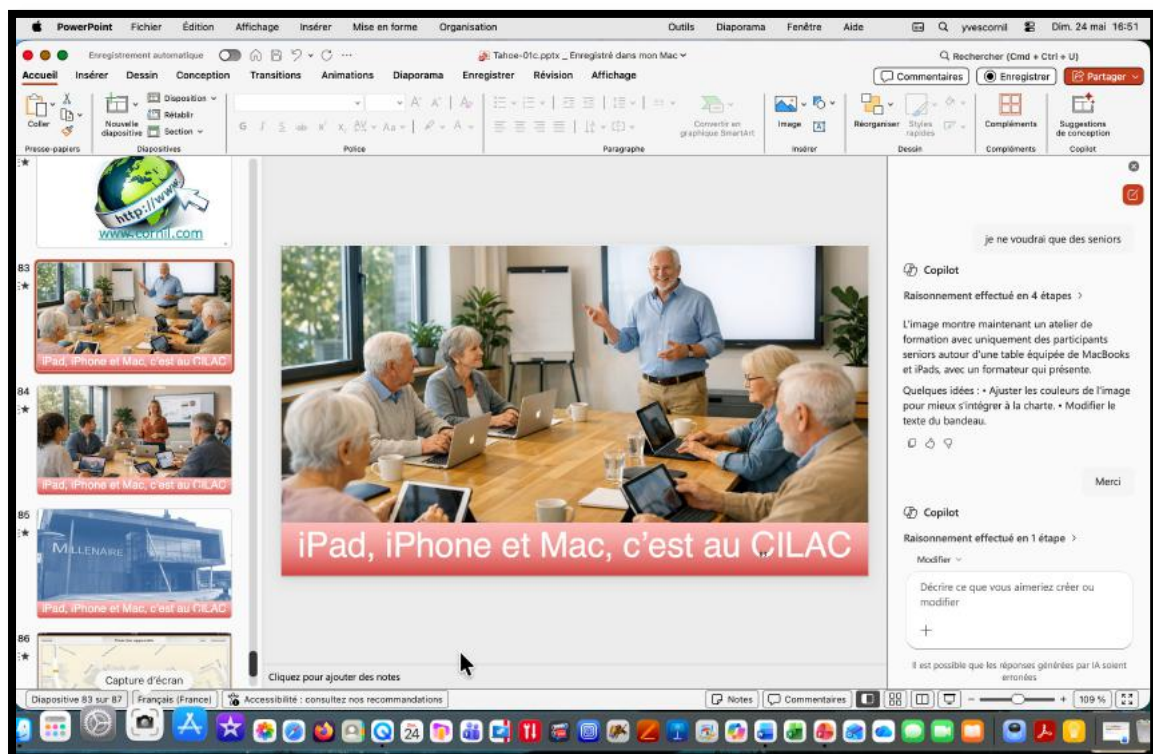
PowerPoint Fichier Édition Affichage Insérer Mise en forme Organisation Outils Diaporama Fenêtre Aide yvescornil Dim. 24 mai 16:51

Enregistrement automatique Tahoe-01c.pptx _ Enregistré dans mon Mac Rechercher (Cmd + Ctrl + U)

Accueil Insérer Dessin Conception Transitions Animations Diaporama Enregistrer Révision Affichage Commentaires Enregistrer Partager

Coller Presse-papiers Nouvelle diapositive Disposition Rétablir Section Diapositives Police Paragraphe Convertir en graphique SmartArt Image Insérer Réorganiser Styles rapides Dessin Compléments Compléments Suggestions de conception Copilot

http://www www.cornil.com

83
iPad, iPhone et Mac, c'est au CILAC
84
iPad, iPhone et Mac, c'est au CILAC
85
MILLENAIRE
iPad, iPhone et Mac, c'est au CILAC
86

iPad, iPhone et Mac, c'est au CILAC

je ne voudrai que des seniors

Copilot
Raisonnement effectué en 4 étapes >

L'image montre maintenant un atelier de formation avec uniquement des participants seniors autour d'une table équipée de MacBooks et iPads, avec un formateur qui présente.

Quelques idées : • Ajuster les couleurs de l'image pour mieux s'intégrer à la charte. • Modifier le texte du bandeau.

Merci

Copilot
Raisonnement effectué en 1 étape >
Modifier
Décrire ce que vous aimeriez créer ou modifier
+
Il est possible que les réponses générées par IA soient erronées

Capture d'écran
Cliquez pour ajouter des notes

Diapositive 83 sur 87 Français (France) Accessibilité : consultez nos recommandations Notes Commentaires 109 %